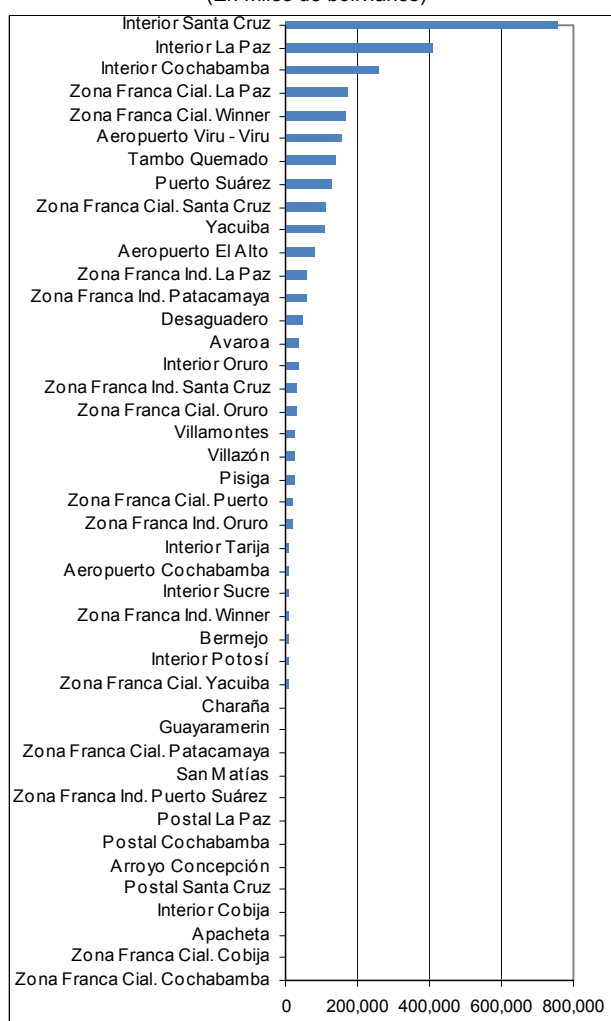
(En miles de bolivianos)

Interior Santa Cruz
Interior La Paz
Interior Cochabamba
Zona Franca Cial. La Paz
Zona Franca Cial. Winner
Aeropuerto Viru - Viru
Tambo Quemado
Puerto Suárez
Zona Franca Cial. Santa Cruz
Yacuiba
Aeropuerto El Alto
Zona Franca Ind. La Paz
Zona Franca Ind. Patacamaya
Desaguadero
Avaroa
Interior Oruro
Zona Franca Ind. Santa Cruz
Zona Franca Cial. Oruro
Villamontes
Villazón
Pisiga
Zona Franca Cial. Puerto
Zona Franca Ind. Oruro
Interior Tarija
Aeropuerto Cochabamba
Interior Sucre
Zona Franca Ind. Winner
Bermejo
Interior Potosí
Zona Franca Cial. Yacuiba
Charaña
Guayaramerin
Zona Franca Cial. Patacamaya
San Matías
Zona Franca Ind. Puerto Suárez
Postal La Paz
Postal Cochabamba
Arroyo Concepción
Postal Santa Cruz
Interior Cobija
Apacheta
Zona Franca Cial. Cobija
Zona Franca Cial. Cochabamba

0 200,000 400,000 600,000 800,000